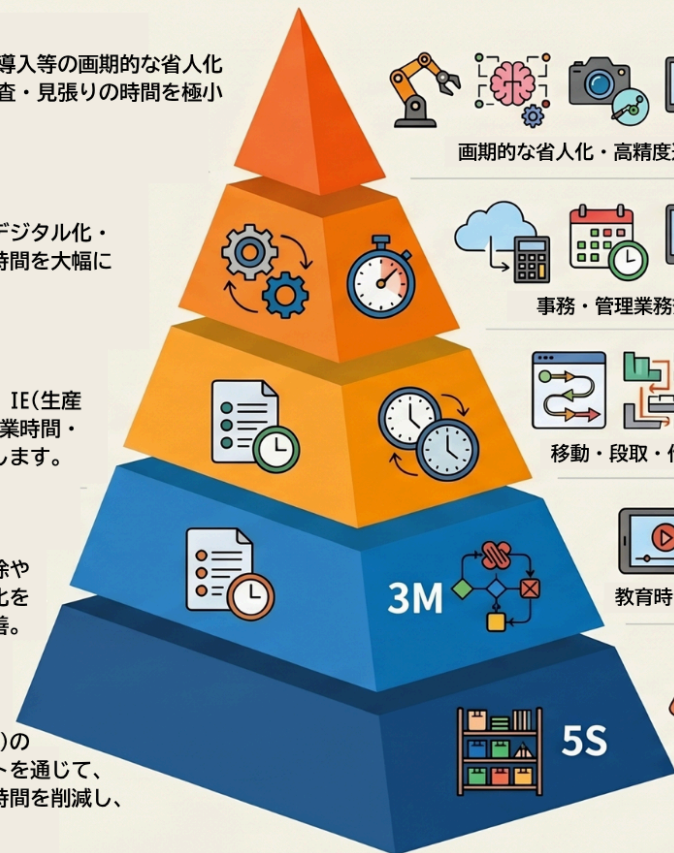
導入等の画期的な省人化
査・見張りの時間を極小

デジタル化・
時間を大幅に

IE(生産
業時間・
します。

除や
化を
善。

)の
トを通じて、
時間を削減し、

画期的な省人化・高精度

事務・管理業務

移動・段取・

3M

教育時

5S